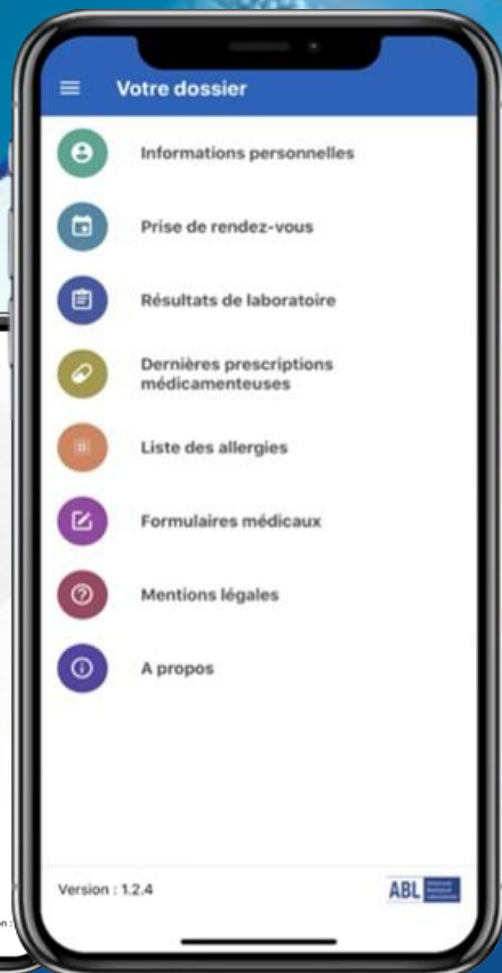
Votre dossier

Informations personnelles

Prise de rendez-vous

Résultats de laboratoire

Dernières prescriptions médicamenteuses

Liste des allergies

Formulaires médicaux

Mentions légales

A propos

Version : 1.2.4

ABL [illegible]